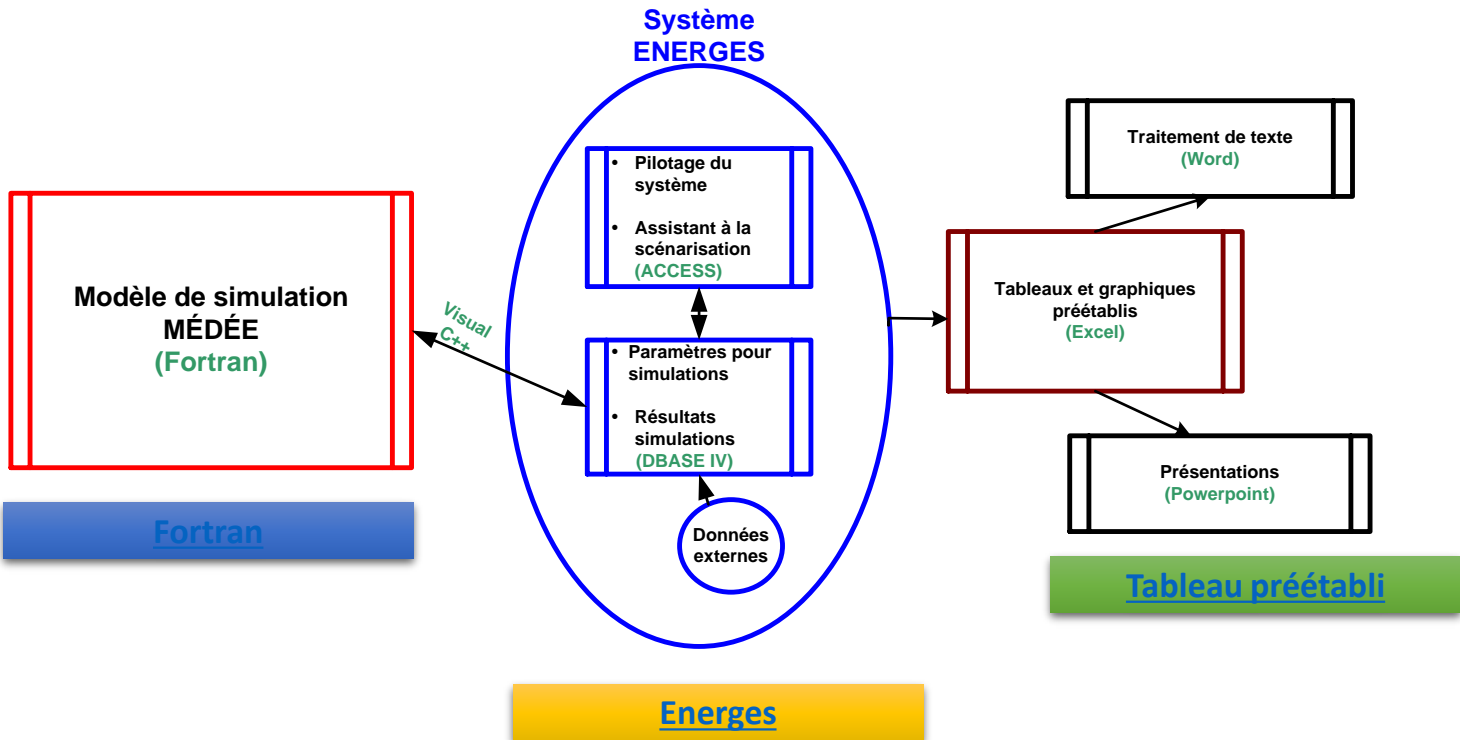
Système ENERGES

Modèle de simulation MÉDÉE (Fortran)

Visual C++

- Pilotage du système
- Assistant à la scénarisation (ACCESS)

- Paramètres pour simulations
- Résultats simulations (DBASE IV)

Données externes

Traitement de texte (Word)

Tableaux et graphiques préétablis (Excel)

Présentations (Powerpoint)

Fortran

Energes

Tableau préétabli